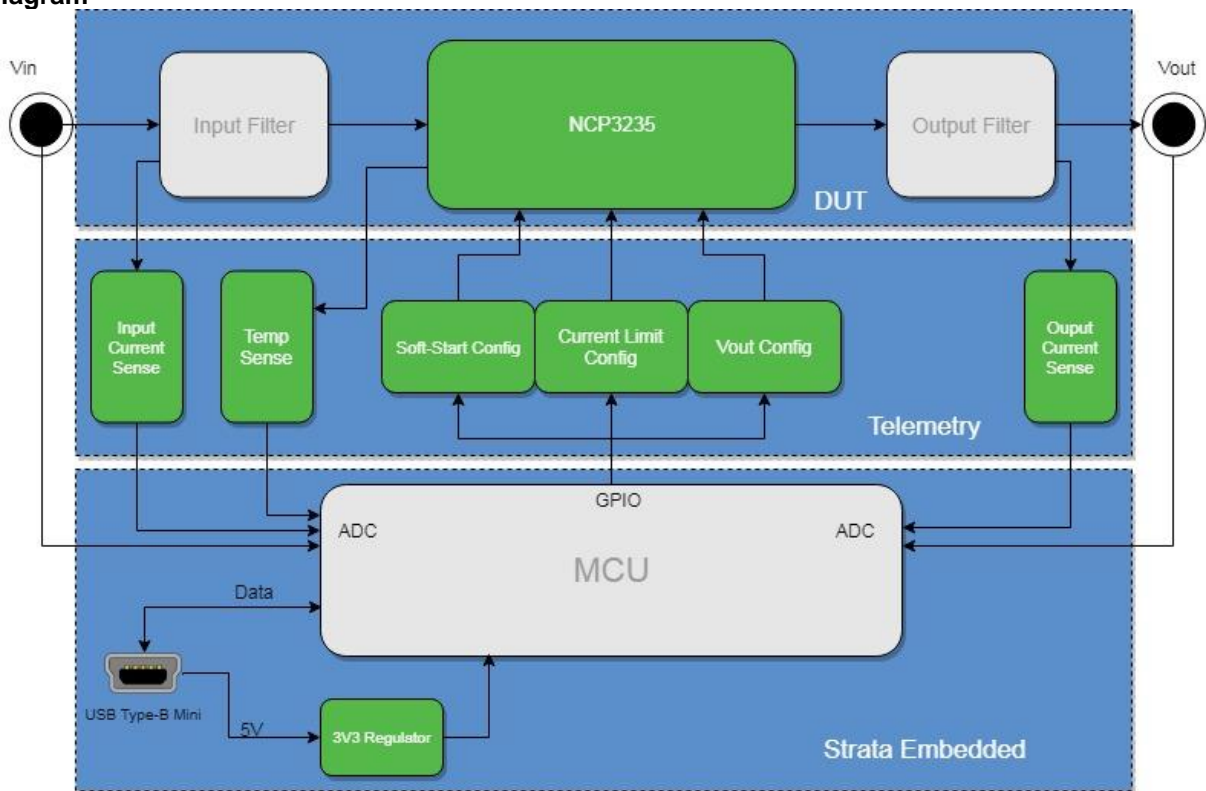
iagram

Vin

Input Filter

NCP3235

Output Filter

Vout

DUT

Input Current Sense

Temp Sense

Soft-Start Config

Current Limit Config

Vout Config

Ouput Current Sense

Telemetry

GPIO

ADC

ADC

MCU

Data

USB Type-B Mini

5V

3V3 Regulator

Strata Embedded